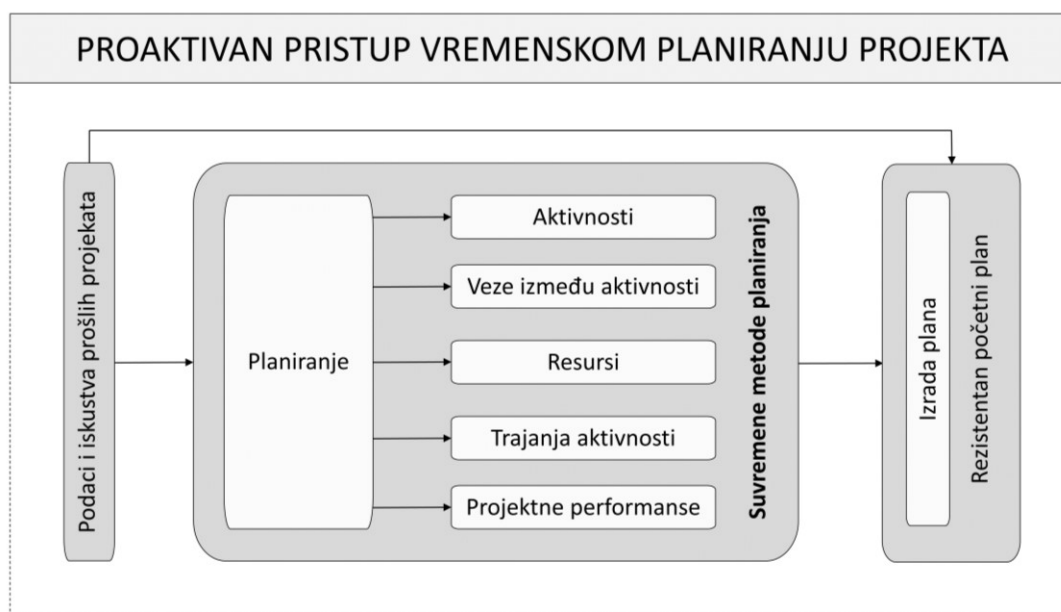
PROAKTIVAN PRISTUP VREMENSKOM PLANIRANJU PROJEKTA

Podaci i iskustva prošlih projekata

Planiranje

Aktivnosti

Veze između aktivnosti

Resursi

Trajanja aktivnosti

Projektne performanse

Suvremene metode planiranja

Izrada plana

Rezistentan početni plan